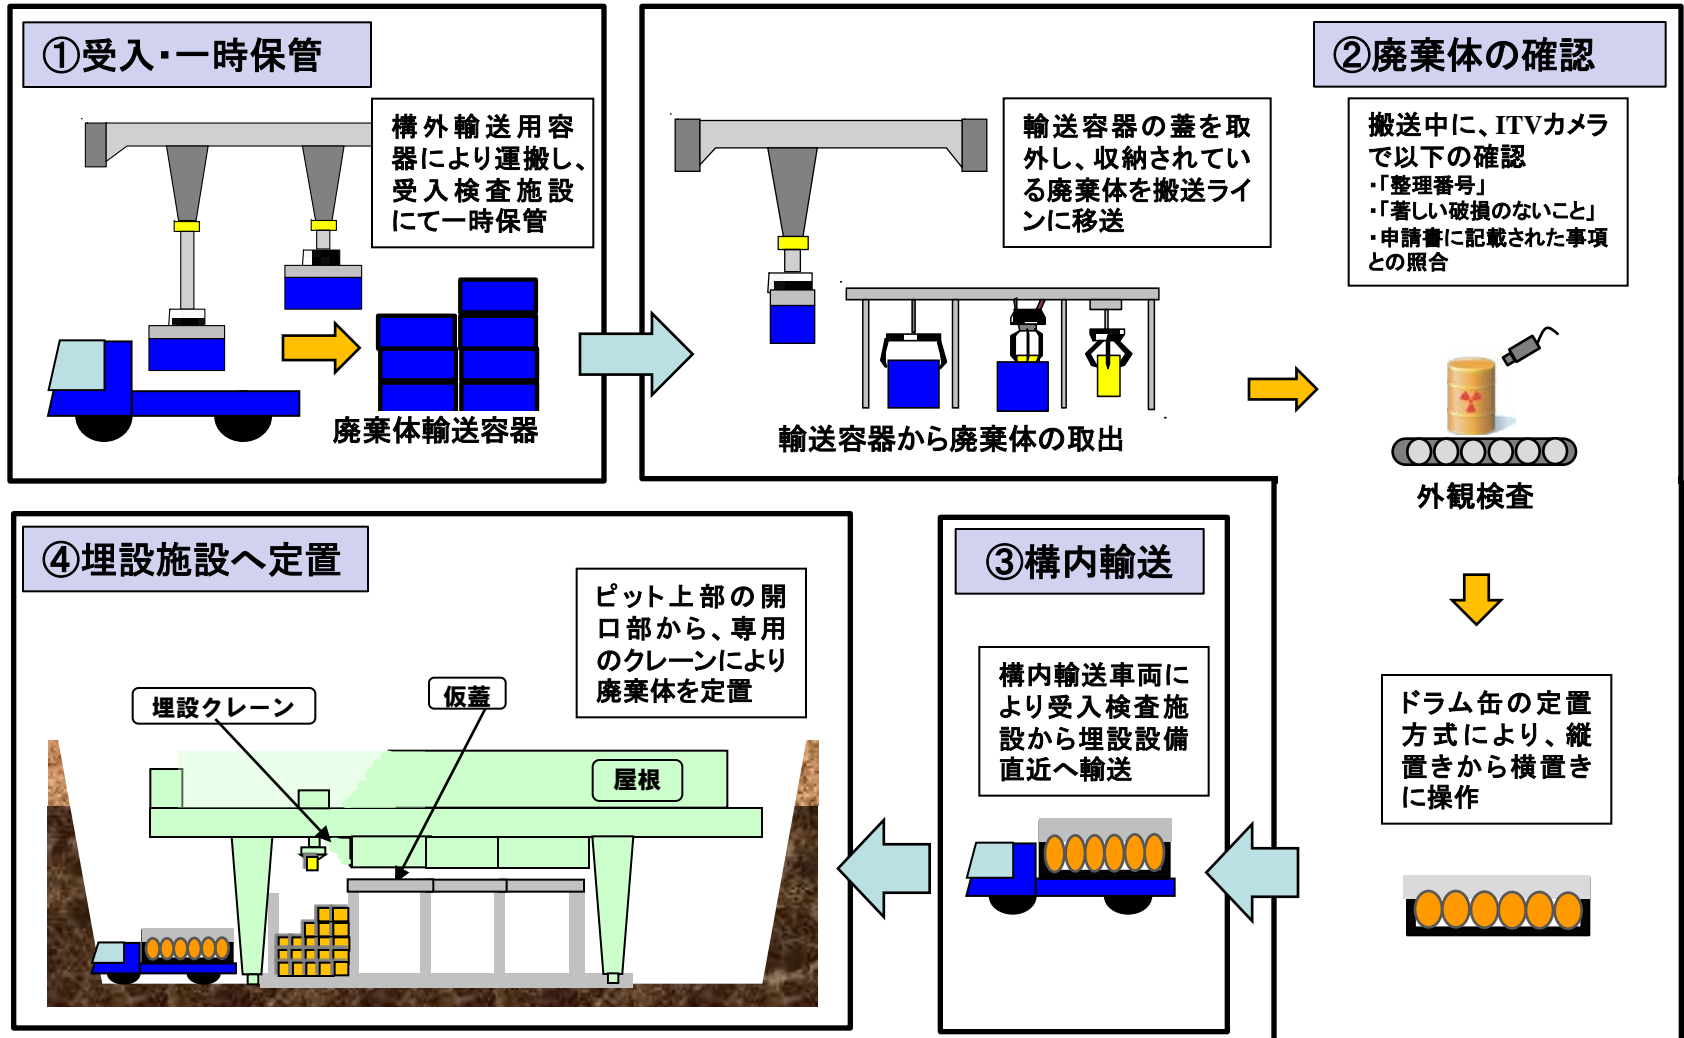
①受入・一時保管

構外輸送用容器により運搬し、受入検査施設にて一時保管

廃棄体輸送容器

輸送容器の蓋を取外し、収納されている廃棄体を搬送ラインに移送

輸送容器から廃棄体の取出

②廃棄体の確認

搬送中に、ITVカメラで以下の確認
・「整理番号」
・「著しい破損のないこと」
・申請書に記載された事項との照合

外観検査

ドラム缶の定置方式により、縦置きから横置きに操作

③構内輸送

構内輸送車両により受入検査施設から埋設設備直近へ輸送

④埋設施設へ定置

ピット上部の開口部から、専用のクレーンにより廃棄体を定置

埋設クレーン

仮蓋

屋根